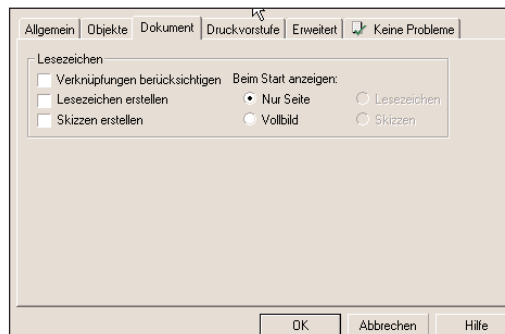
Allgemein | Objekte | Dokument | Druckvorstufe | Erweitert | Keine Probleme

Lesezeichen

Verknüpfungen berücksichtigen
Lesezeichen erstellen
Skizzen erstellen

Beim Start anzeigen:
Nur Seite
Vollbild
Lesezeichen
Skizzen

OK
Abbrechen
Hilfe